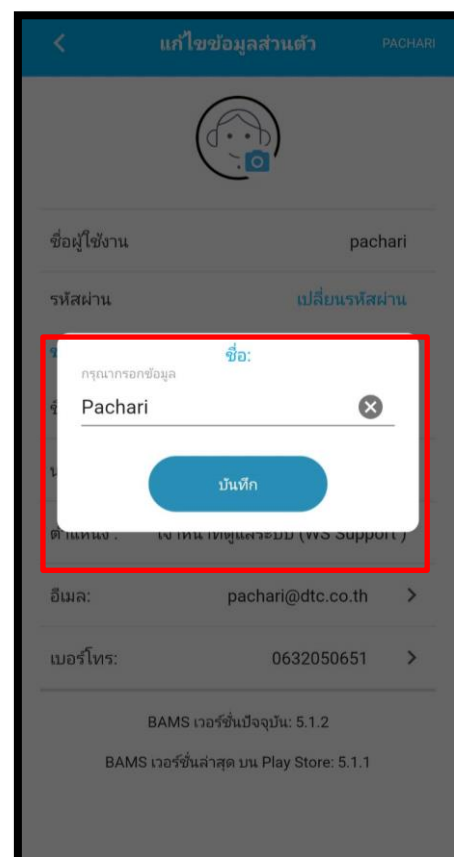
แก้ไขข้อมูลส่วนตัว PACHARI

ชื่อผู้ใช้งาน pachari

รหัสผ่าน เปลี่ยนรหัสผ่าน

ชื่อ:

กรุณากรอกข้อมูล

Pachari

บันทึก

ตำแหน่ง : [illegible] (WS Support)

อีเมล: pachari@dtc.co.th

เบอร์โทร: 0632050651

BAMS เวอร์ชั่นปัจจุบัน: 5.1.2

BAMS เวอร์ชั่นล่าสุด บน Play Store: 5.1.1